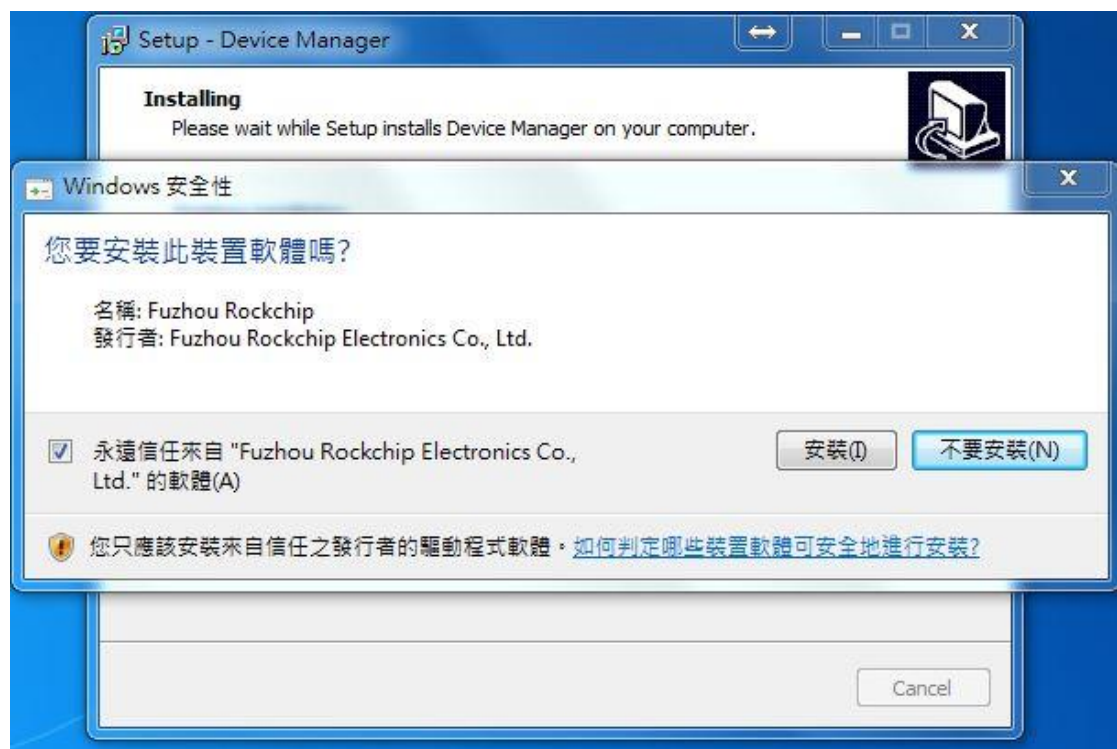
Setup - Device Manager

Installing
Please wait while Setup installs Device Manager on your computer.

Windows 安全性

您要安裝此裝置軟體嗎?

名稱: Fuzhou Rockchip
發行者: Fuzhou Rockchip Electronics Co., Ltd.

永遠信任來自 "Fuzhou Rockchip Electronics Co., Ltd." 的軟體(A)

安裝(I)

不要安裝(N)

您只應該安裝來自信任之發行者的驅動程式軟體。如何判定哪些裝置軟體可安全地進行安裝?

Cancel